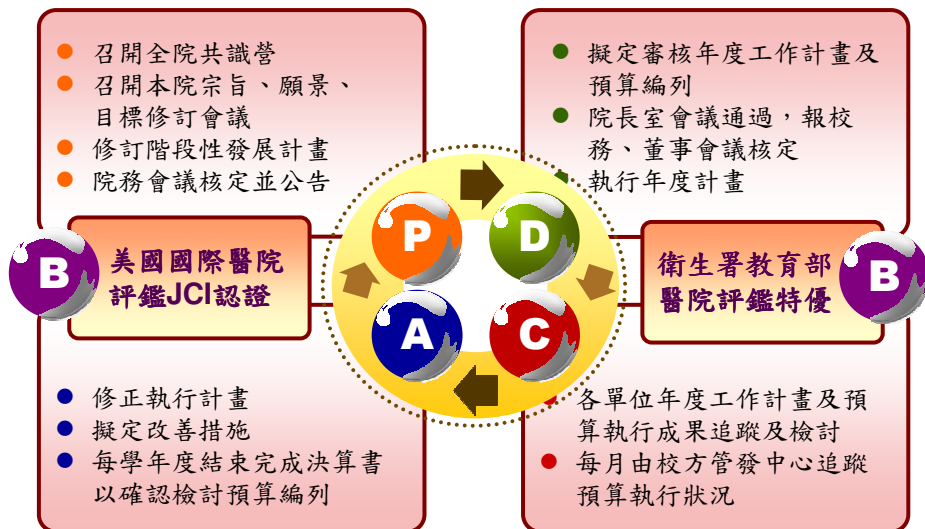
召開全院共識營
召開本院宗旨、願景、目標修訂會議
修訂階段性發展計畫
院務會議核定並公告

擬定審核年度工作計畫及預算編列
院長室會議通過，報校務、董事會議核定
執行年度計畫

B
美國國際醫院評鑑JCI認證

P
D
A
C

衛生署教育部醫院評鑑特優
B

修正執行計畫
擬定改善措施
每學年度結束完成決算書以確認檢討預算編列

各單位年度工作計畫及預算執行成果追蹤及檢討
每月由校方管發中心追蹤預算執行狀況